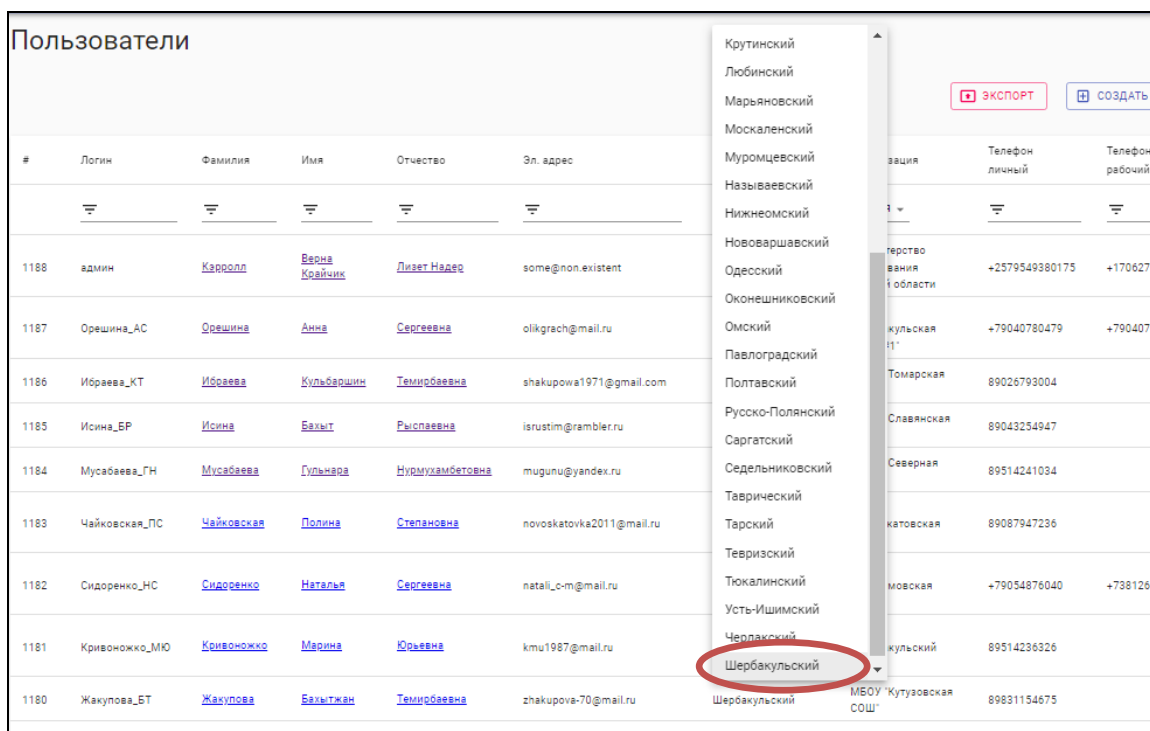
Пользователи

ЭКСПОРТ
СОЗДАТЬ

Крутинский
Любинский
Марьяновский
Москаленский
Муромцевский
Называевский
Нижнеомский
Нововаршавский
Одесский
Оконешниковский
Омский
Павлоградский
Полтавский
Русско-Полянский
Саргатский
Седельниковский
Таврический
Тарский
Тевризский
Тюкалинский
Усть-Ишимский
Черлакский
Шербакульский

| # | Логин | Фамилия | Имя | Отчество | Эл. адрес | | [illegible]зация | Телефон личный | Телефон рабочий |
|---|---|---|---|---|---|---|---|---|---|
| 1188 | админ | Кэрролл | Верна Крайчик | Лизет Надер | some@non.existent | | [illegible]терство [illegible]вания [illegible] области | +2579549380175 | +170627 |
| 1187 | Орешина_АС | Орешина | Анна | Сергеевна | olikgrach@mail.ru | | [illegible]кульская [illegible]1" | +79040780479 | +790407 |
| 1186 | Ибраева_КТ | Ибраева | Кульбаршин | Темирбаевна | shakupowa1971@gmail.com | | Томарская | 89026793004 | |
| 1185 | Исина_БР | Исина | Бахыт | Рыспаевна | isrustim@rambler.ru | | Славянская | 89043254947 | |
| 1184 | Мусабаева_ГН | Мусабаева | Гульнара | Нурмухамбетовна | mugunu@yandex.ru | | Северная | 89514241034 | |
| 1183 | Чайковская_ПС | Чайковская | Полина | Степановна | novoskatovka2011@mail.ru | | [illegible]катовская | 89087947236 | |
| 1182 | Сидоренко_НС | Сидоренко | Наталья | Сергеевна | natali_c-m@mail.ru | | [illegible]мовская | +79054876040 | +738126 |
| 1181 | Кривоножко_МЮ | Кривоножко | Марина | Юрьевна | kmu1987@mail.ru | | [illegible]кульский | 89514236326 | |
| 1180 | Жакупова_БТ | Жакупова | Бахытжан | Темирбаевна | zhakupova-70@mail.ru | Шербакульский | МБОУ "Кутузовская СОШ" | 89831154675 | |